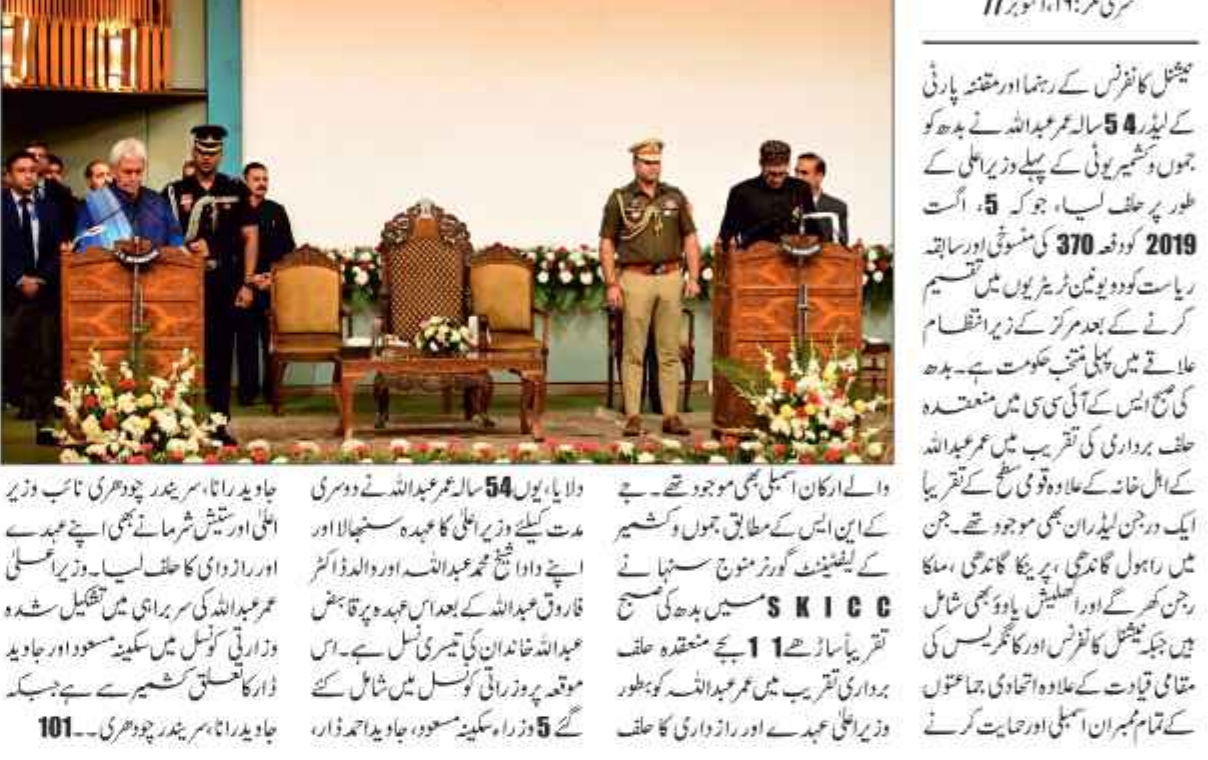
سری نگر،۱۶/ اکتوبر //

نیشنل کانفرنس کے رہنما اور متفقہ پارٹی کے لیڈر 54 سالہ عمر عبداللہ نے بدھ کو جموں وکشمیر یوٹی کے پہلے وزیر اعلی کے طور پر حلف لیا، جو کہ 5، اگست 2019 کو دفعہ 370 کی منسوخی اور سابقہ ریاست کو دو یونین ٹریٹریوں میں تقسیم کرنے کے بعد مرکز کے زیر انتظام علاقے میں پہلی منتخب حکومت ہے۔ بدھ کی صبح ایس کے آئی سی سی میں منعقدہ حلف برداری کی تقریب میں عمر عبداللہ کے اہل خانہ کے علاوہ قومی سطح کے تقریباً ایک درجن لیڈران بھی موجود تھے۔ جن میں راہول گاندھی، پرینکا گاندھی، ملکا رجن کھرگے اور اکھلیش یادو بھی شامل ہیں جبکہ نیشنل کانفرنس اور کانگریس کی مقامی قیادت کے علاوہ اتحادی جماعتوں کے تمام ممبران اسمبلی اور حمایت کرنے والے ارکان اسمبلی بھی موجود تھے۔ جے کے این ایس کے مطابق جموں وکشمیر کے لیفٹیننٹ گورنر منوج سنہا نے SKICC میں بدھ کی صبح تقریباً ساڑھے 11 بجے منعقدہ حلف برداری تقریب میں عمر عبداللہ کو بطور وزیر اعلی عہدے اور رازداری کا حلف دلایا، یوں 54 سالہ عمر عبداللہ نے دوسری مدت کیلئے وزیر اعلی کا عہدہ سنبھالا اور اپنے دادا شیخ محمد عبداللہ اور والد ڈاکٹر فاروق عبداللہ کے بعد اس عہدہ پر قابض عبداللہ خاندان کی تیسری نسل ہے۔ اس موقعہ پر وزراتی کونسل میں شامل کئے گئے 5 وزراء سکینہ مسعود، جاوید احمد ڈار، جاوید رانا، سریندر چودھری نائب وزیر اعلی اور ستیش شرما نے بھی اپنے عہدے اور رازداری کا حلف لیا۔ وزیر اعلی عمر عبداللہ کی سربراہی میں تشکیل شدہ وزارتی کونسل میں سکینہ مسعود اور جاوید ڈار کا تعلق کشمیر سے ہے جبکہ جاوید رانا، سریندر چودھری۔۔۔ 101